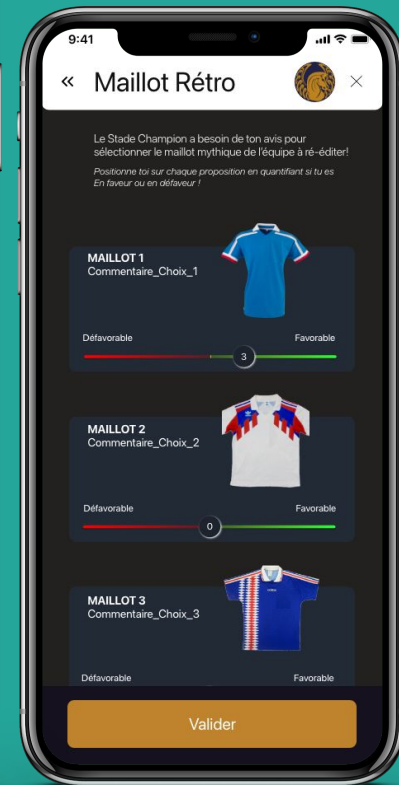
9:41

«

Maillot Rétro

×

Le Stade Champion a besoin de ton avis pour sélectionner le maillot mythique de l'équipe à ré-éditer!

Positionne toi sur chaque proposition en quantifiant si tu es En faveur ou en défaveur !

MAILLOT 1
Commentaire_Choix_1

Défavorable

Favorable

3

MAILLOT 2
Commentaire_Choix_2

Défavorable

Favorable

0

MAILLOT 3
Commentaire_Choix_3

Défavorable

Favorable

Valider